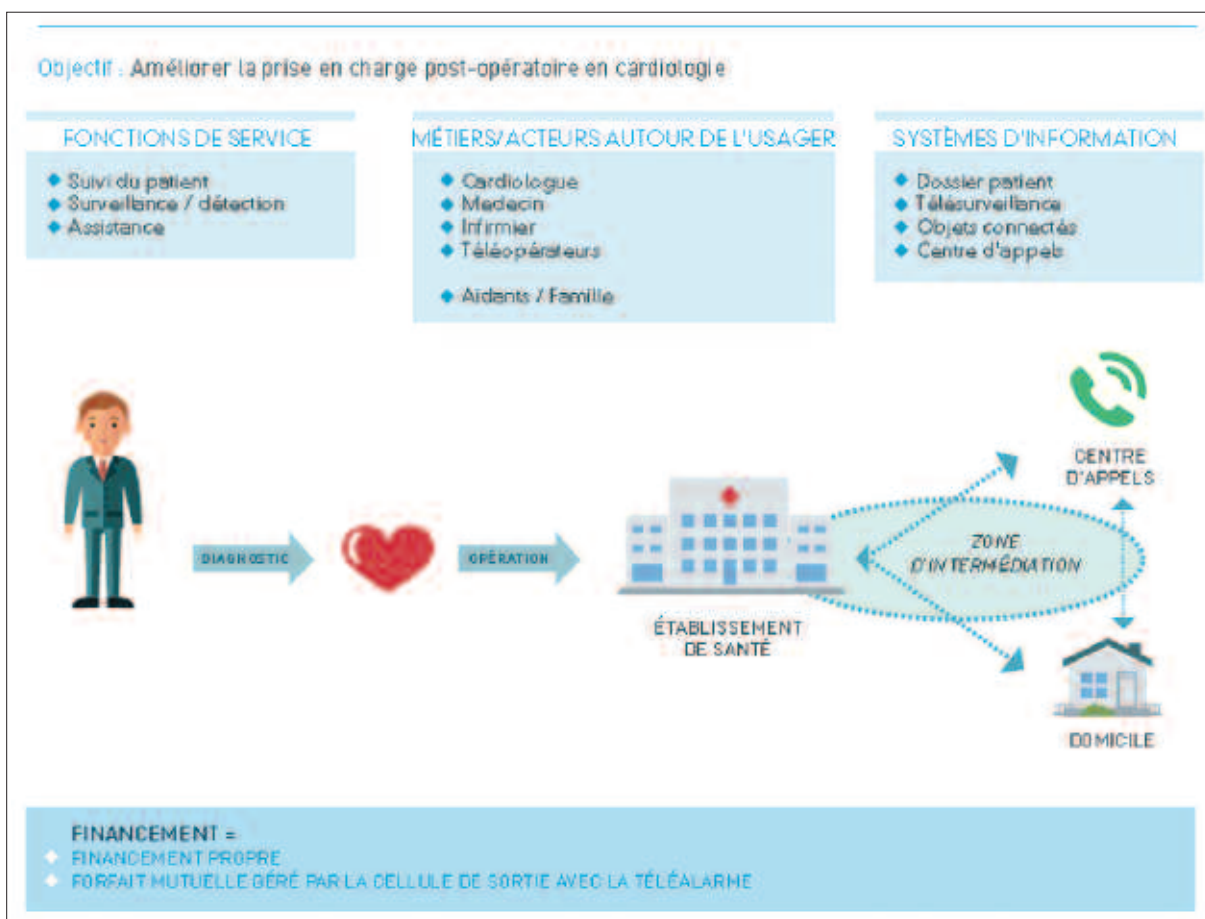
Objectif : Améliorer la prise en charge post-opératoire en cardiologie

FONCTIONS DE SERVICE

- Suivi du patient
- Surveillance / détection
- Assistance

MÉTIERS/ACTEURS AUTOUR DE L'USAGER

- Cardiologue
- Medecin
- Infirmier
- Téléopérateurs
- Aidants / Famille

SYSTÈMES D'INFORMATION

- Dossier patient
- Télésurveillance
- Objets connectés
- Centre d'appels

DIAGNOSTIC

OPÉRATION

ÉTABLISSEMENT DE SANTÉ

ZONE D'INTERMÉDIATION

CENTRE D'APPELS

DOMICILE

FINANCEMENT =

- FINANCEMENT PROPRE
- FORFAIT MUTUELLE GÉRÉ PAR LA CELLULE DE SORTIE AVEC LA TÉLÉALARME